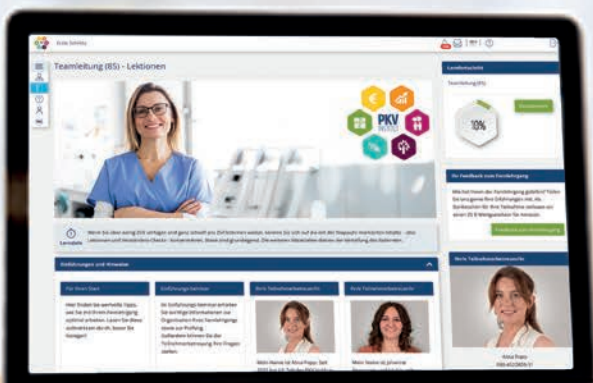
Teamleitung (BS) - Lektionen

PKV

Lernfortschritt

Teamleitung (BS)

10%

Einführungen und Hinweise

Für Ihren Start

Einführungs-Seminar

Ihre Teilnehmerbetreuerin

Ihre Teilnehmerbetreuerin

Ihr Feedback zum Fernlehrgang

Ihre Teilnehmerbetreuerin